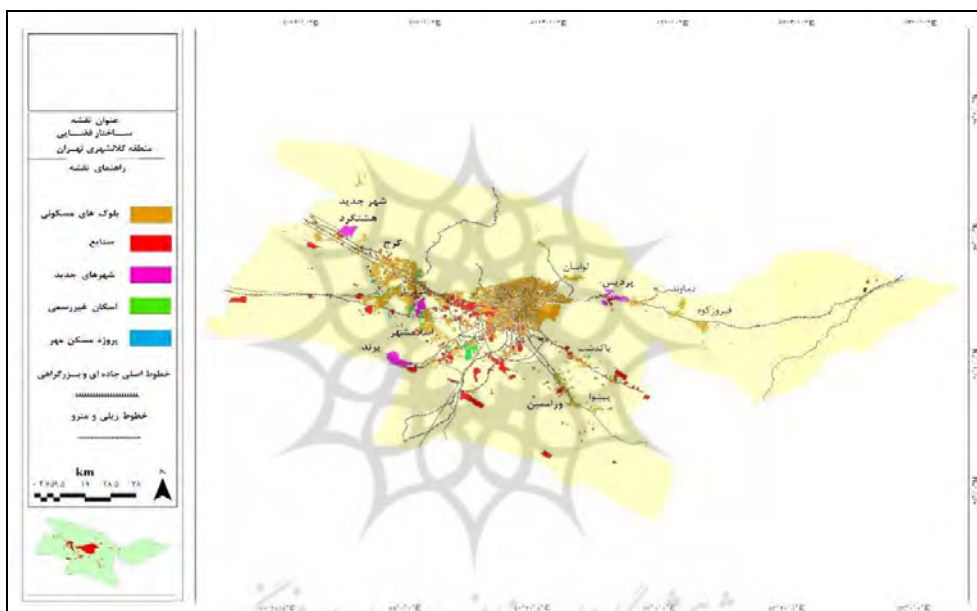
عنوان نقشه
ساختار فضایی
منطقه کلانشهری تهران
راهنمای نقشه

بلوک های مسکونی
صنایع
شهرهای جدید
اسکان غیررسمی
پروژه مسکن مهر
خطوط اصلی جاده ای و بزرگراهی
خطوط ریلی و مترو

km
۰ ۴.۷۵ ۹.۵ ۱۹ ۲۸.۵ ۳۸

شهر جدید هشتگرد
کرج
لواسان
پردیس
دماوند
فیروزکوه
اسلامشهر
پرند
پاکدشت
پیشوا
ورامین